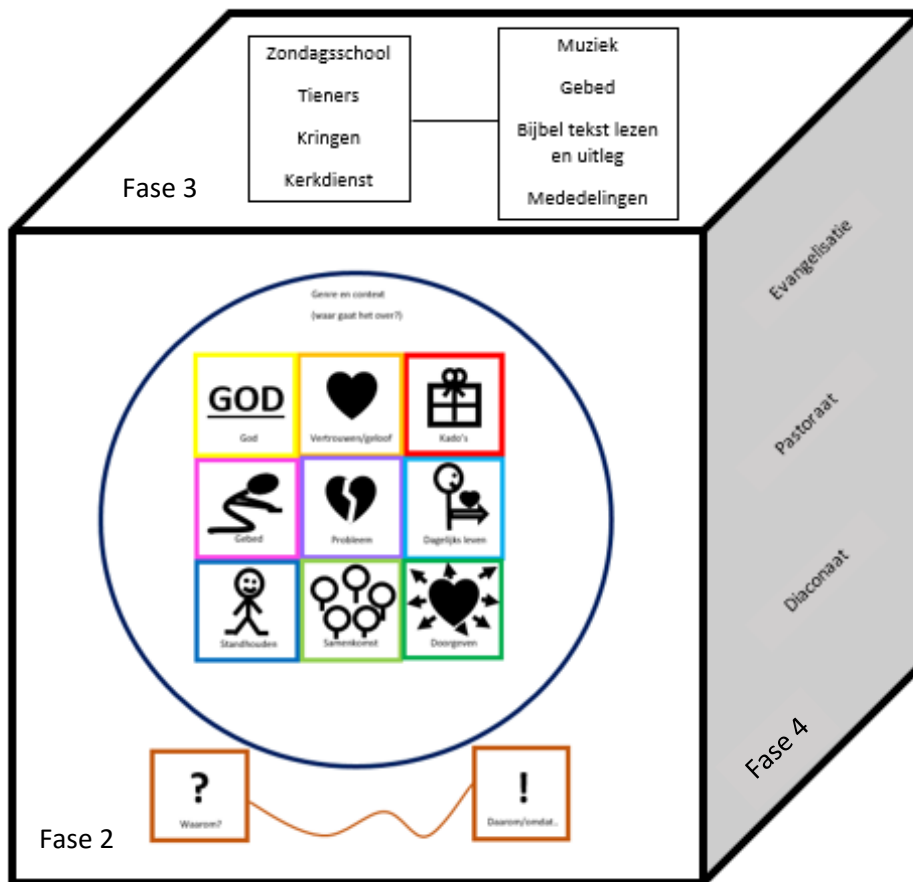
Zondagsschool

Tieners

Kringen

Kerkdienst

Muziek

Gebed

Bijbel tekst lezen en uitleg

Mededelingen

Fase 3

Genre en context

(waar gaat het over?)

GOD

God

Vertrouwen/geloof

Kado's

Gebed

Probleem

Dagelijks leven

Standhouden

Samenkomst

Doorgeven

?

Waarom?

!

Daarom/omdat..

Fase 2

Evangelisatie

Pastoraat

Diaconaat

Fase 4